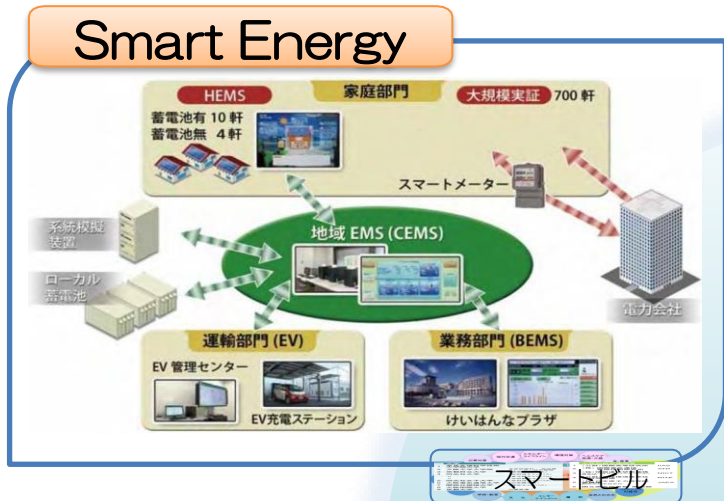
Smart Energy

HEMS

家庭部門

大規模実証 700 軒

蓄電池有 10 軒
蓄電池無 4 軒

スマートメーター

系統模擬装置

ローカル蓄電池

地域 EMS (CEMS)

電力会社

運輸部門 (EV)

EV 管理センター

EV充電ステーション

業務部門 (BEMS)

けいはんなプラザ

スマートビル